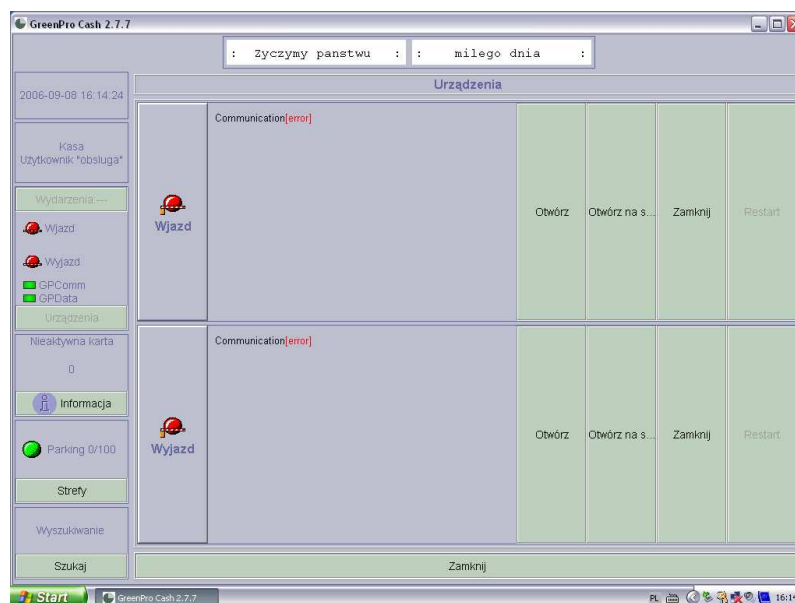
GreenPro Cash 2.7.7

: Zyczymy panstwu : : milego dnia :

2006-09-08 16:14:24

Urządzenia

Kasa
Użytkownik "obsluga"

Wydarzenia:---

Wjazd

Wyjazd

GPComm
GPData

Urządzenia

Nieaktywna karta

0

Informacja

Parking 0/100

Strefy

Wyszukiwanie

Szukaj

Wjazd

Communication[error]

Otwórz

Otwórz na s...

Zamknij

Restart

Wyjazd

Communication[error]

Otwórz

Otwórz na s...

Zamknij

Restart

Zamknij

Start

GreenPro Cash 2.7.7

PL

16:1